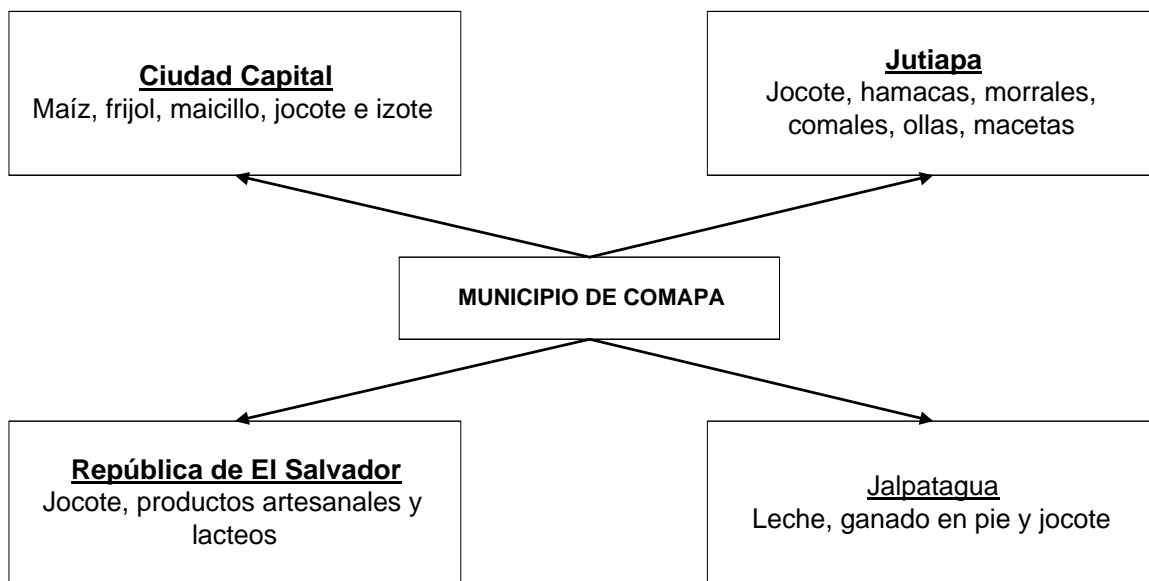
Ciudad Capital
Maíz, frijol, maicillo, jocote e izote

Jutiapa
Jocote, hamacas, morrales, comales, ollas, macetas

MUNICIPIO DE COMAPA

República de El Salvador
Jocote, productos artesanales y lacteos

Jalpatagua
Leche, ganado en pie y jocote